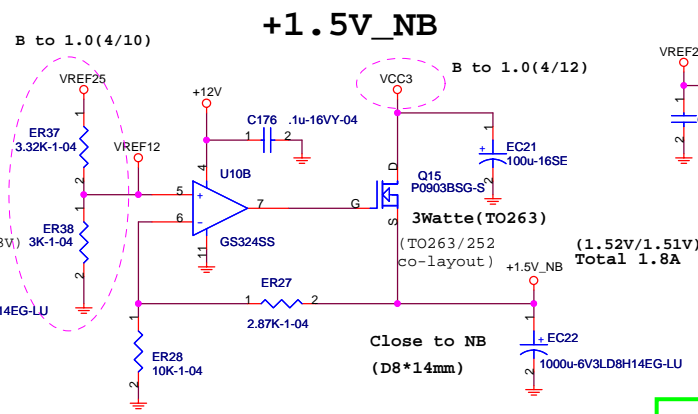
+1.5V_NB

B to 1.0(4/10)

VREF25

ER37
3.32K-1-04

1
2

VREF12

ER38
3K-1-04

1
2

3V)

14EG-LU

+12V

C176 .1u-16VY-04
1 2

4

U10B

5 +
6 -

7

11

GS324SS

VCC3

B to 1.0(4/12)

EC21
100u-16SE

D

Q15
P0903BSG-S

G

S

3Watte(TO263)

(TO263/252
co-layout)

VREF2

(1.52V/1.51V)
Total 1.8A

+1.5V_NB

ER27
1 2
2.87K-1-04

1
2

ER28
10K-1-04

Close to NB

(D8*14mm)

EC22
1000u-6V3LD8H14EG-LU

1
2